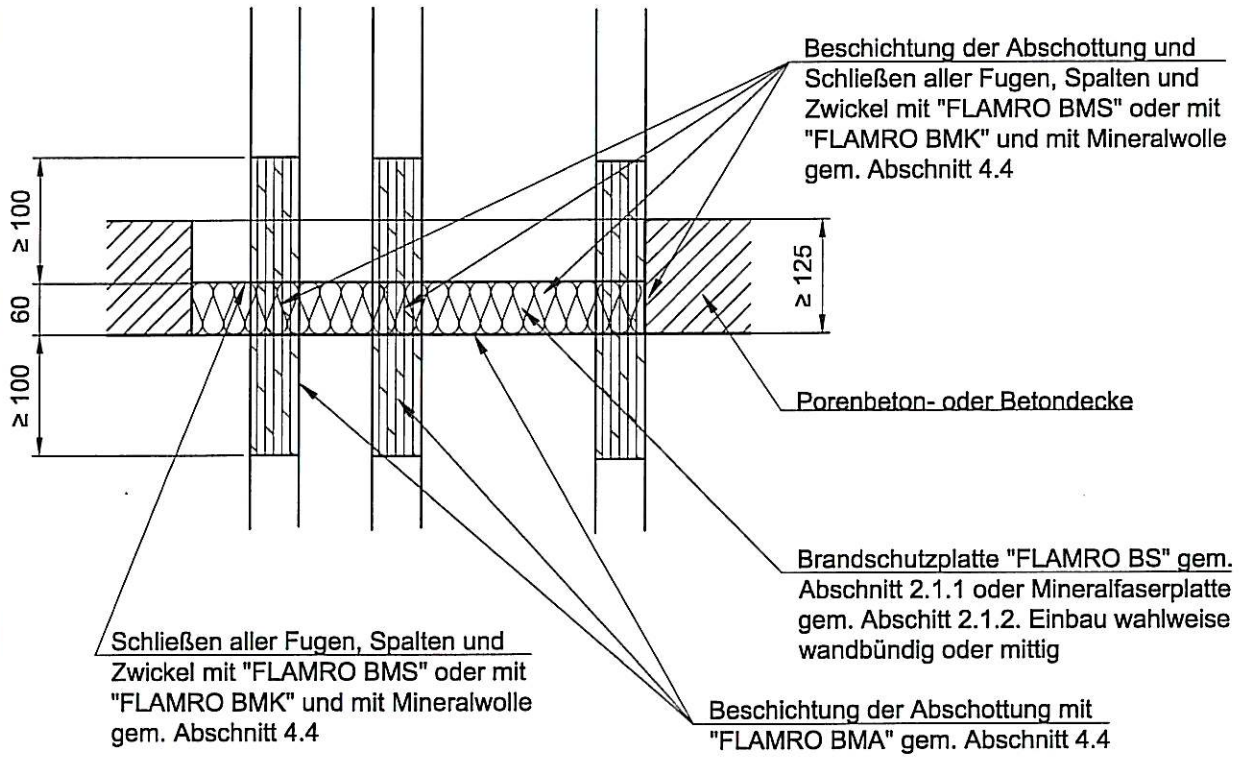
Beschichtung der Abschottung und Schließen aller Fugen, Spalten und Zwickel mit "FLAMRO BMS" oder mit "FLAMRO BMK" und mit Mineralwolle gem. Abschnitt 4.4

≥ 100

60

≥ 100

≥ 125

Porenbeton- oder Betondecke

Brandschutzplatte "FLAMRO BS" gem. Abschnitt 2.1.1 oder Mineralfaserplatte gem. Abschnitt 2.1.2. Einbau wahlweise wandbündig oder mittig

Schließen aller Fugen, Spalten und Zwickel mit "FLAMRO BMS" oder mit "FLAMRO BMK" und mit Mineralwolle gem. Abschnitt 4.4

Beschichtung der Abschottung mit "FLAMRO BMA" gem. Abschnitt 4.4